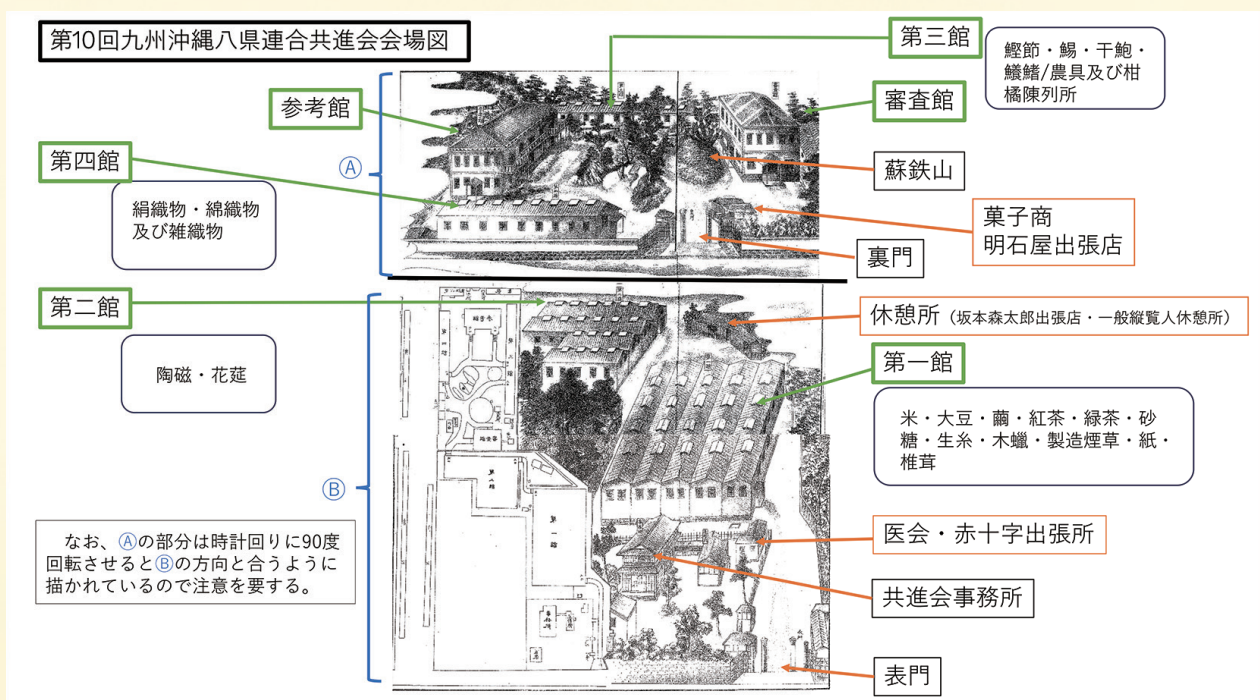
第10回九州沖縄八県連合共進会会場図

第三館

鰹節・鯣・干鮑・鱶鰭/農具及び柑橘陳列所

参考館

審査館

Ⓐ

第四館

蘇鉄山

絹織物・綿織物及び雑織物

菓子商
明石屋出張店

裏門

第二館

休憩所（坂本森太郎出張店・一般縦覧人休憩所）

第一館

陶磁・花莚

米・大豆・繭・紅茶・緑茶・砂糖・生糸・木蠟・製造煙草・紙・椎茸

Ⓑ

なお、Ⓐの部分は時計回りに90度回転させるとⒷの方向と合うように描かれているので注意を要する。

医会・赤十字出張所

共進会事務所

表門